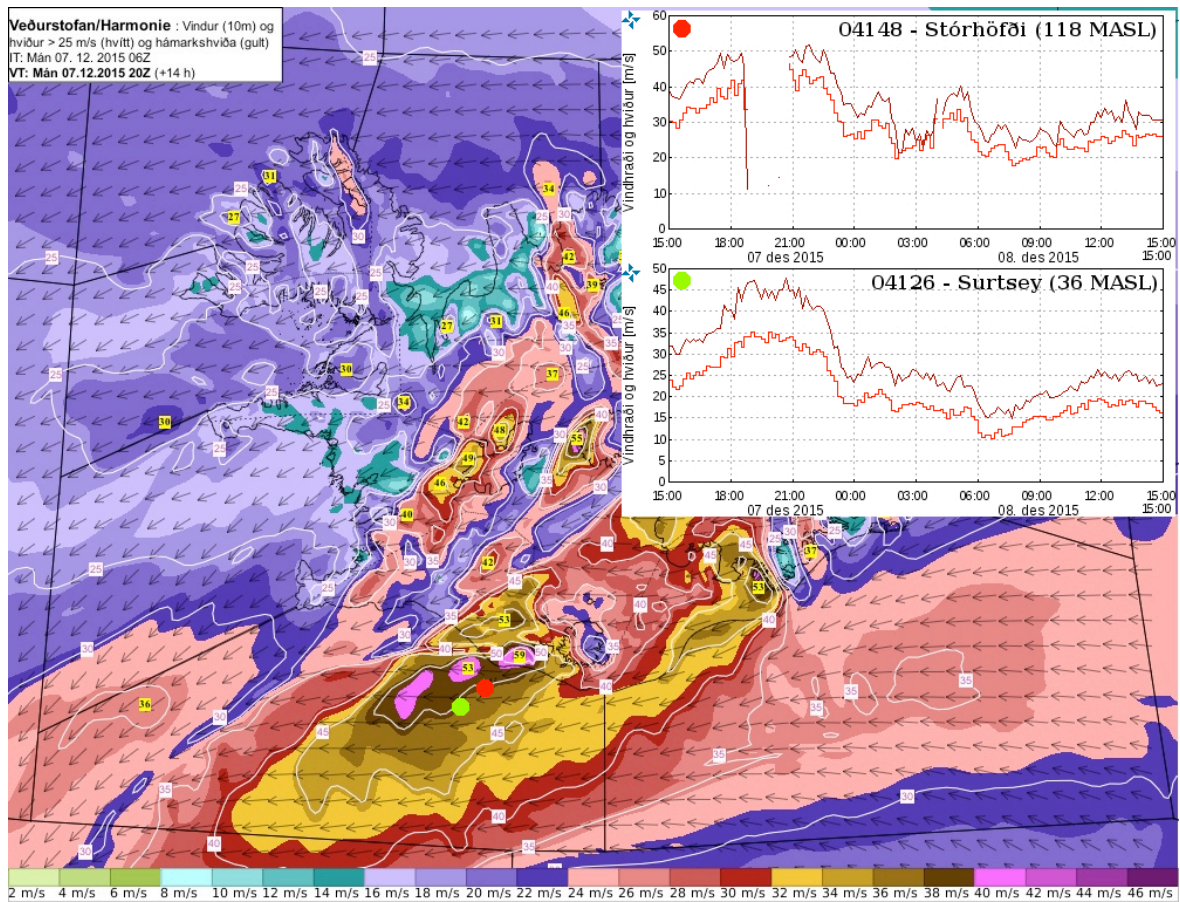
**Veðurstofan/Harmonie** : Vindur (10m) og hviður > 25 m/s (hvítt) og hámarkshviða (gult)
IT: Mán 07. 12. 2015 06Z
**VT: Mán 07.12.2015 20Z** (+14 h)

04148 - Stórhöfði (118 MASL)

Vindhraði og hviður [m/s]

60
50
40
30
20
10

15:00 18:00 21:00 00:00 03:00 06:00 09:00 12:00 15:00
07 des 2015 08. des 2015 15:00

04126 - Surtsey (36 MASL)

Vindhraði og hviður [m/s]

50
45
40
35
30
25
20
15
10

15:00 18:00 21:00 00:00 03:00 06:00 09:00 12:00 15:00
07 des 2015 08. des 2015 15:00

31 27 25 30 25 25 25 25 25 25 30 34 25 30 42 39 46 35 35 27 31 30 30 37 30 25 25 34 25 30 42 48 40 55 49 46 30 40 30 35 25 42 45 37 25 40 53 45 35 53 30 53 50 59 50 40 35 36 30 45 45 35 35 35 35 30 40 35 30 40 35

| 2 m/s | 4 m/s | 6 m/s | 8 m/s | 10 m/s | 12 m/s | 14 m/s | 16 m/s | 18 m/s | 20 m/s | 22 m/s | 24 m/s | 26 m/s | 28 m/s | 30 m/s | 32 m/s | 34 m/s | 36 m/s | 38 m/s | 40 m/s | 42 m/s | 44 m/s | 46 m/s |